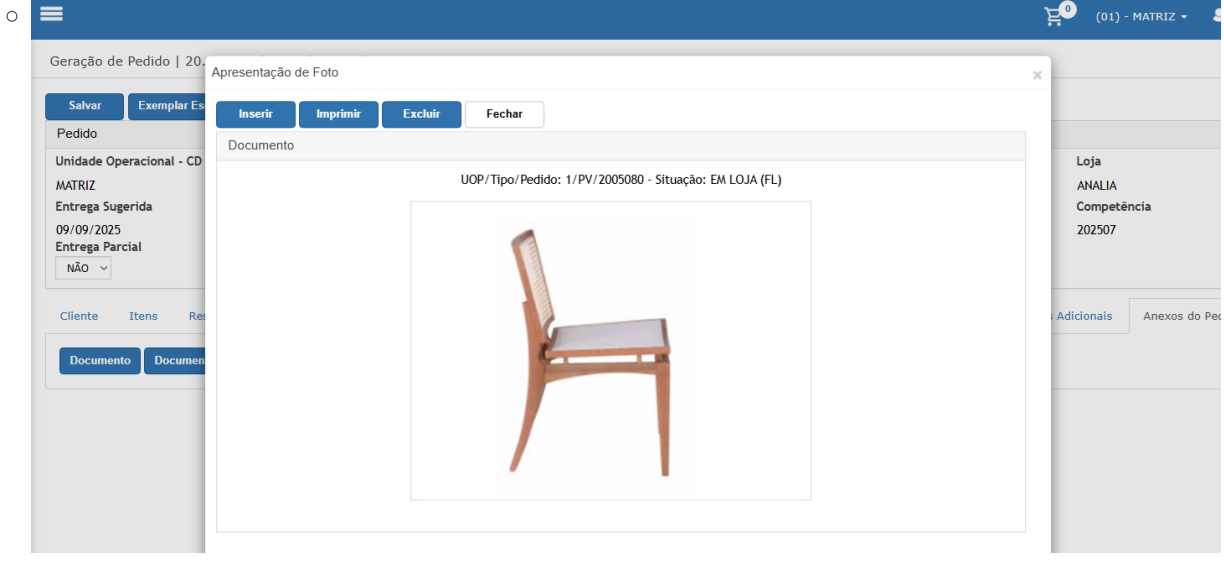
○

0 (01) - MATRIZ

Geração de Pedido | 20.

Salvar Exemplar Es

Pedido

Unidade Operacional - CD

MATRIZ

Entrega Sugerida

09/09/2025

Entrega Parcial

NÃO

Loja

ANALIA

Competência

202507

Cliente Itens Res

s Adicionais Anexos do Pe

Documento Documen

Apresentação de Foto

×

Inserir Imprimir Excluir Fechar

Documento

UOP/Tipo/Pedido: 1/PV/2005080 - Situação: EM LOJA (FL)